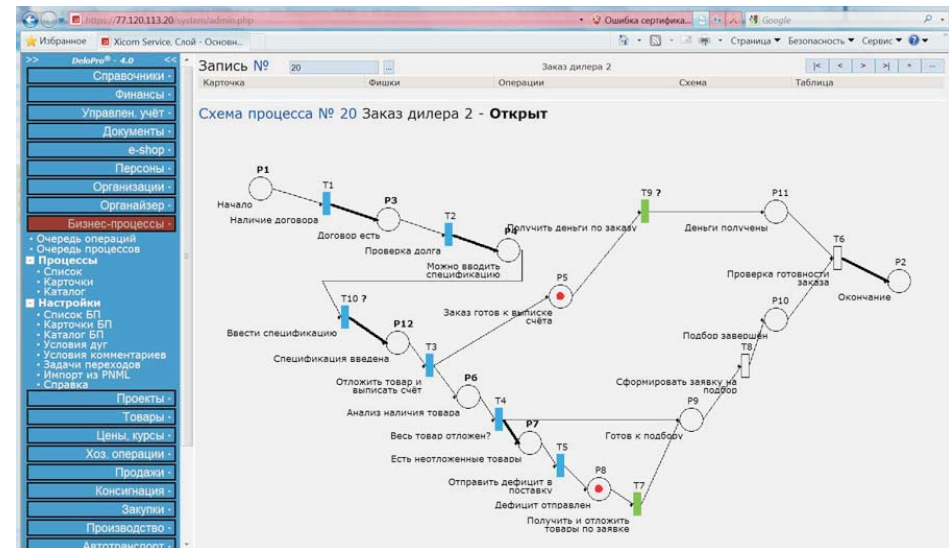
https://77.120.113.20/system/admin.php
Ошибка сертифика...
Google
Избранное
Xicom Service, Слой - Основн...
Страница ▾ Безопасность ▾ Сервис ▾

DeloPro® - 4.0
Справочники
Финансы
Управлен. учёт
Документы
e-shop
Персоны
Организации
Органайзер
Бизнес-процессы
• Очередь операций
• Очередь процессов
Процессы
• Список
• Карточки
• Каталог
Настройки
• Список БП
• Карточки БП
• Каталог БП
• Условия дуг
• Условия комментариев
• Задачи переходов
• Импорт из PNML
• Справка
Проекты
Товары
Цены, курсы
Хоз. операции
Продажи
Консигнация
Закупки
Производство
Автотранспорт

Запись № 20 Заказ дилера 2
|< < > >| + ...
Карточка | Фишки | Операции | Схема | Таблица

Схема процесса № 20 Заказ дилера 2 - Открыт

P1
Начало
T1
Наличие договора
P3
Договор есть
T2
Проверка долга
P4
Можно вводить спецификацию
Получить деньги по заказу
T9 ?
Деньги получены
P11
T6
P2
Проверка готовности заказа
Окончание
P5
Заказ готов к выписке счёта
T10 ?
Ввести спецификацию
P12
Спецификация введена
T3
Отложить товар и выписать счёт
P6
Анализ наличия товара
T4
Весь товар отложен?
P7
Есть неотложенные товары
T5
Отправить дефицит в поставку
P8
Дефицит отправлен
T7
Получить и отложить товары по заявке
Готов к подбору
P9
Сформировать заявку на подбор
T8
Подбор завершён
P10